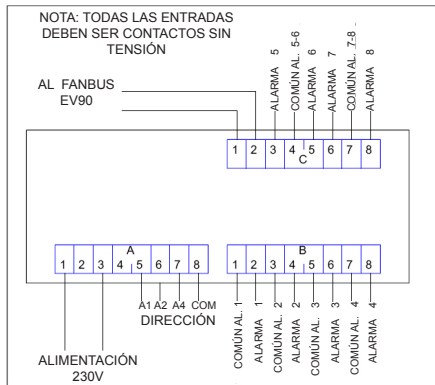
NOTA: TODAS LAS ENTRADAS DEBEN SER CONTACTOS SIN TENSIÓN

AL FANBUS EV90

ALARMA 5
COMÚN AL. 5-6
ALARMA 6
ALARMA 7
COMÚN AL. 7-8
ALARMA 8

C
1 2 3 4 5 6 7 8

A
1 2 3 4 5 6 7 8

A1 A2 A4 COM
DIRECCIÓN

ALIMENTACIÓN 230V

B
1 2 3 4 5 6 7 8

COMÚN AL. 1
ALARMA 1
COMÚN AL. 2
ALARMA 2
COMÚN AL. 3
ALARMA 3
COMÚN AL. 4
ALARMA 4